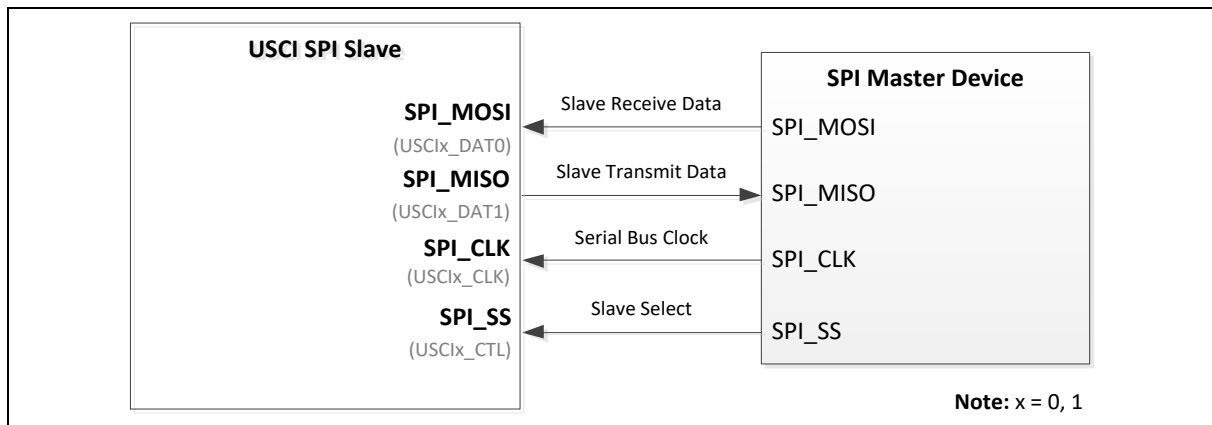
USCI SPI Slave

SPI_MOSI
(USCIx_DAT0)
SPI_MISO
(USCIx_DAT1)
SPI_CLK
(USCIx_CLK)
SPI_SS
(USCIx_CTL)

Slave Receive Data
Slave Transmit Data
Serial Bus Clock
Slave Select

SPI Master Device

SPI_MOSI
SPI_MISO
SPI_CLK
SPI_SS

Note: x = 0, 1